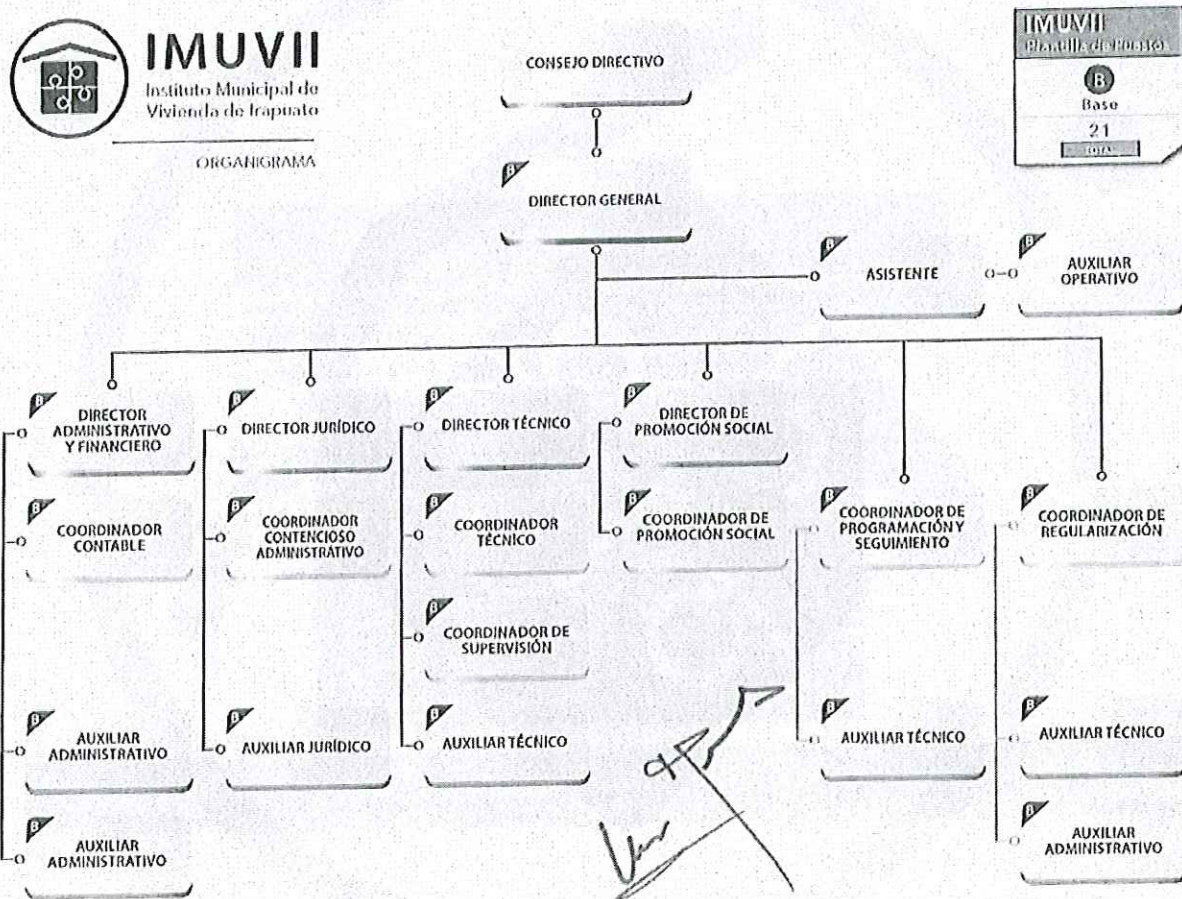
IMUVII
Instituto Municipal de Vivienda de Irapuato

ORGANIGRAMA

IMUVII
Plantilla de Puestos
B
Base
21
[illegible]

CONSEJO DIRECTIVO

B
DIRECTOR GENERAL

B
ASISTENTE

B
AUXILIAR OPERATIVO

B
DIRECTOR ADMINISTRATIVO Y FINANCIERO

B
COORDINADOR CONTABLE

B
AUXILIAR ADMINISTRATIVO

B
AUXILIAR ADMINISTRATIVO

B
DIRECTOR JURÍDICO

B
COORDINADOR CONTENCIOSO ADMINISTRATIVO

B
AUXILIAR JURÍDICO

B
DIRECTOR TÉCNICO

B
COORDINADOR TÉCNICO

B
COORDINADOR DE SUPERVISIÓN

B
AUXILIAR TÉCNICO

B
DIRECTOR DE PROMOCIÓN SOCIAL

B
COORDINADOR DE PROMOCIÓN SOCIAL

B
COORDINADOR DE PROGRAMACIÓN Y SEGUIMIENTO

B
AUXILIAR TÉCNICO

B
COORDINADOR DE REGULARIZACIÓN

B
AUXILIAR TÉCNICO

B
AUXILIAR ADMINISTRATIVO